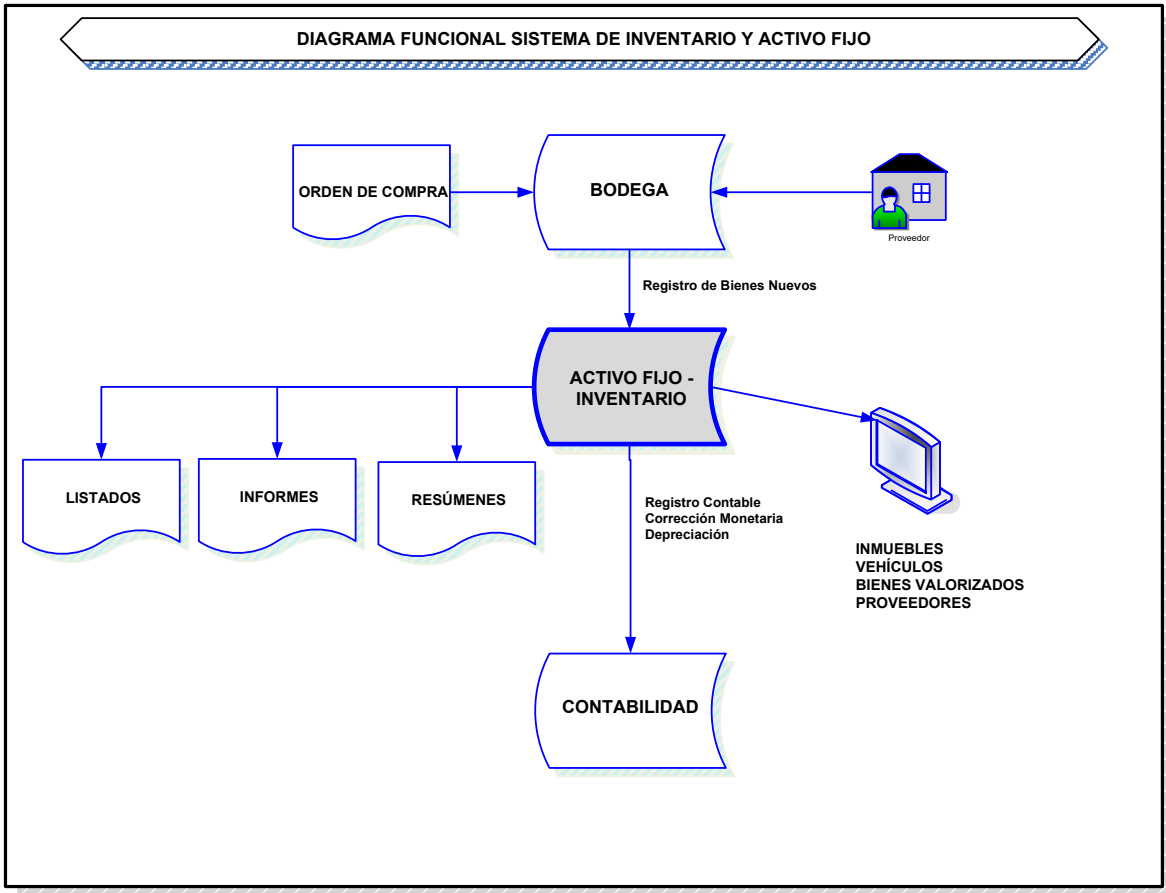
DIAGRAMA FUNCIONAL SISTEMA DE INVENTARIO Y ACTIVO FIJO

ORDEN DE COMPRA

BODEGA

Proveedor

Registro de Bienes Nuevos

ACTIVO FIJO - INVENTARIO

LISTADOS

INFORMES

RESÚMENES

Registro Contable
Corrección Monetaria
Depreciación

INMUEBLES
VEHÍCULOS
BIENES VALORIZADOS
PROVEEDORES

CONTABILIDAD